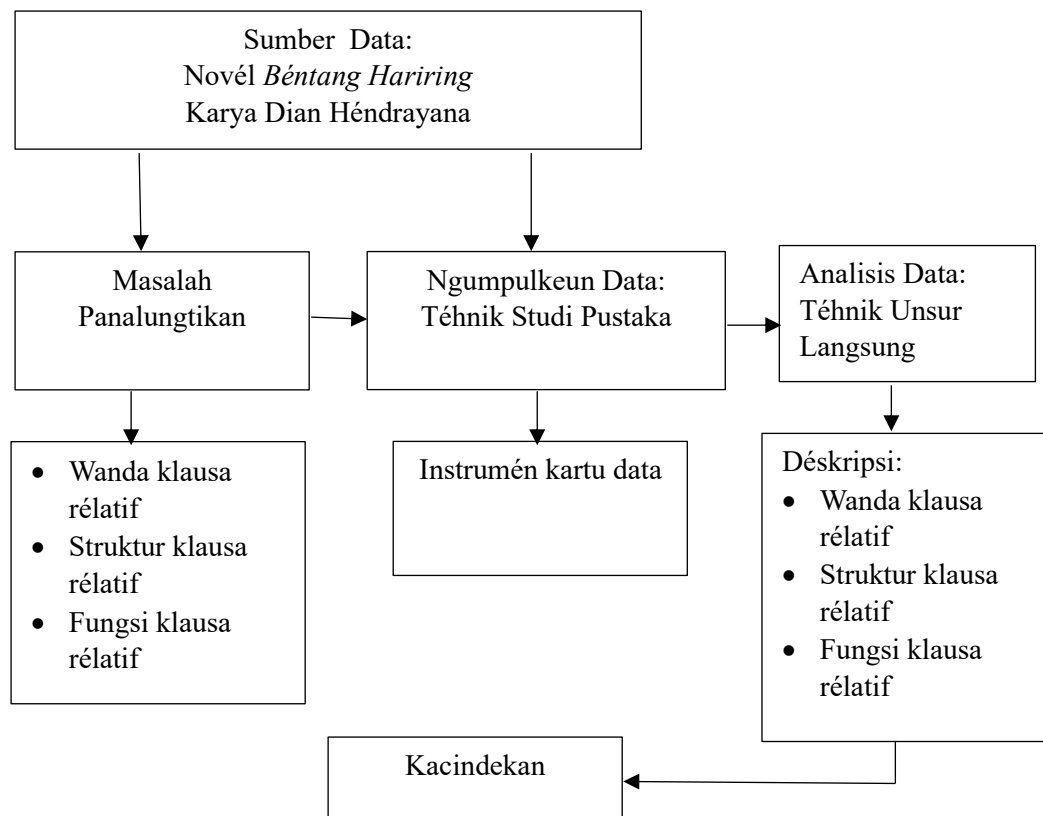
Sumber Data:
Novél *Béntang Hariring*
Karya Dian Héndrayana

Masalah Panalungtikan

Ngumpulkeun Data:
Téhnik Studi Pustaka

Analisis Data:
Téhnik Unsur Langsung

- Wanda klausa rélatif
- Struktur klausa rélatif
- Fungsi klausa rélatif

Instrumén kartu data

Déskripsi:
- Wanda klausa rélatif
- Struktur klausa rélatif
- Fungsi klausa rélatif

Kacindekan